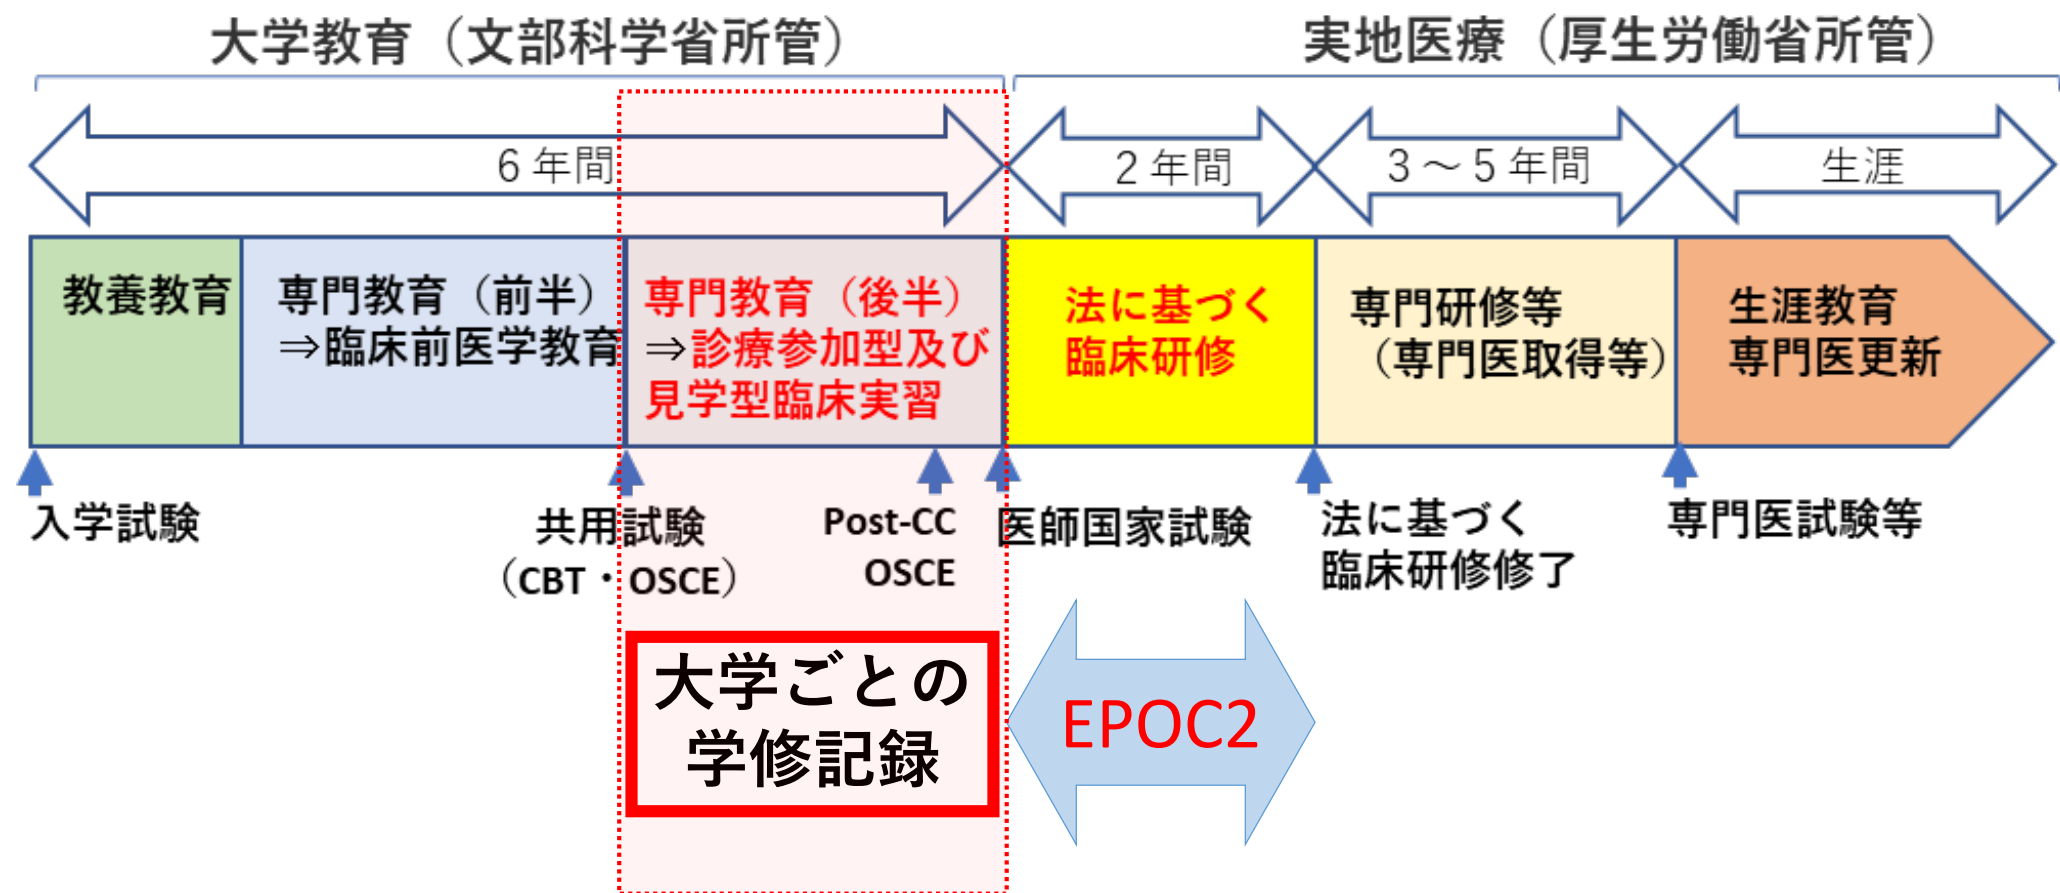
大学教育（文部科学省所管）

実地医療（厚生労働省所管）

6年間

2年間

3～5年間

生涯

教養教育

専門教育（前半）
⇒臨床前医学教育

専門教育（後半）
⇒診療参加型及び見学型臨床実習

法に基づく
臨床研修

専門研修等
（専門医取得等）

生涯教育
専門医更新

入学試験

共用試験
（CBT・OSCE）

Post-CC
OSCE

医師国家試験

法に基づく
臨床研修修了

専門医試験等

大学ごとの
学修記録

EPOC2